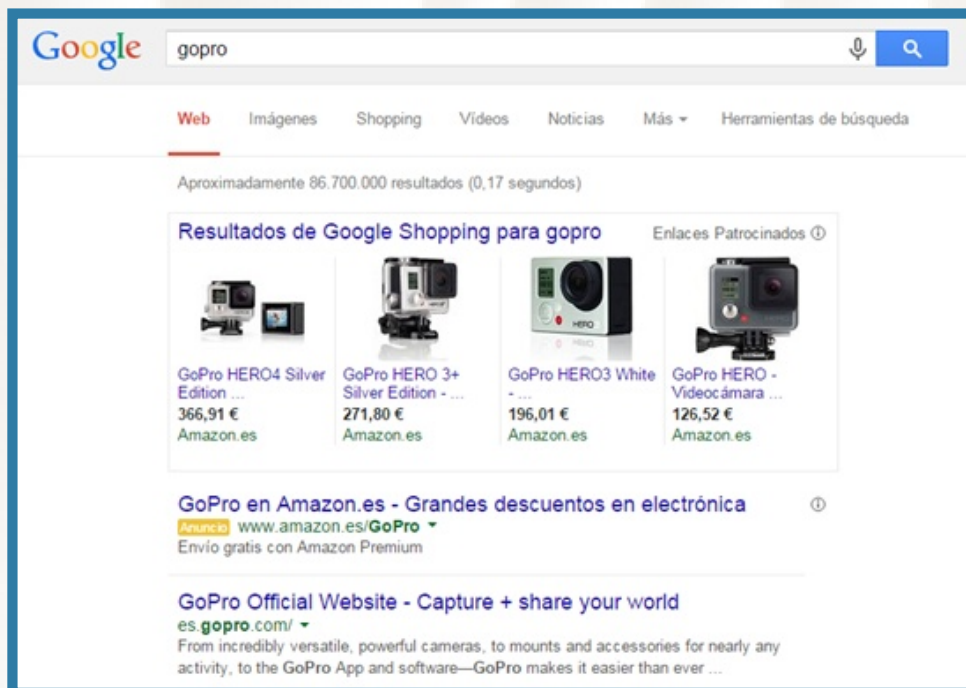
Google gopro

Web Imágenes Shopping Vídeos Noticias Más Herramientas de búsqueda

Aproximadamente 86.700.000 resultados (0,17 segundos)

Resultados de Google Shopping para gopro Enlaces Patrocinados

GoPro HERO4 Silver Edition ...
366,91 €
Amazon.es

GoPro HERO 3+ Silver Edition - ...
271,80 €
Amazon.es

GoPro HERO3 White - ...
196,01 €
Amazon.es

GoPro HERO - Videocámara ...
126,52 €
Amazon.es

GoPro en Amazon.es - Grandes descuentos en electrónica
Anuncio www.amazon.es/GoPro
Envío gratis con Amazon Premium

GoPro Official Website - Capture + share your world
es.gopro.com/
From incredibly versatile, powerful cameras, to mounts and accessories for nearly any activity, to the GoPro App and software—GoPro makes it easier than ever ...